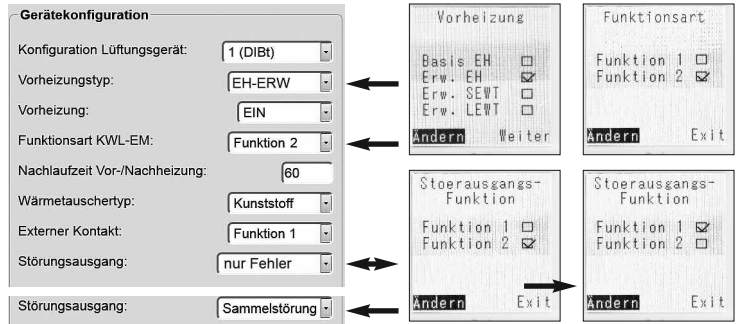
Gerätekonfiguration

Konfiguration Lüftungsgerät: 1 (DIBt)

Vorheizungstyp: EH-ERW

Vorheizung: EIN

Funktionsart KWL-EM: Funktion 2

Nachlaufzeit Vor-/Nachheizung: 60

Wärmetauschertyp: Kunststoff

Externer Kontakt: Funktion 1

Störungsausgang: nur Fehler

Störungsausgang: Sammelstörung

Vorheizung

Basis EH
Erw. EH
Erw. SEWT
Erw. LEWT

Andern Weiter

Funktionsart

Funktion 1
Funktion 2

Andern Exit

Stoerausgangs-Funktion

Funktion 1
Funktion 2

Andern Exit

Stoerausgangs-Funktion

Funktion 1
Funktion 2

Andern Exit